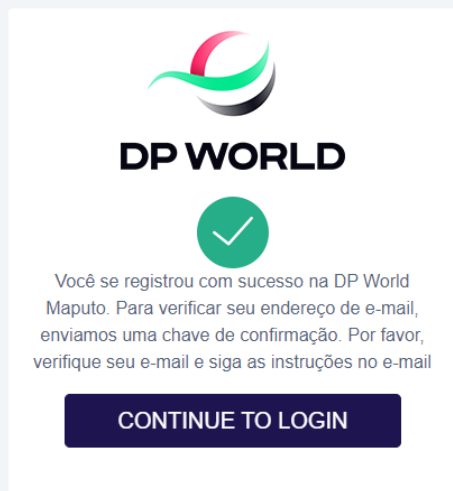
DP WORLD

Você se registrou com sucesso na DP World Maputo. Para verificar seu endereço de e-mail, enviamos uma chave de confirmação. Por favor, verifique seu e-mail e siga as instruções no e-mail

CONTINUE TO LOGIN